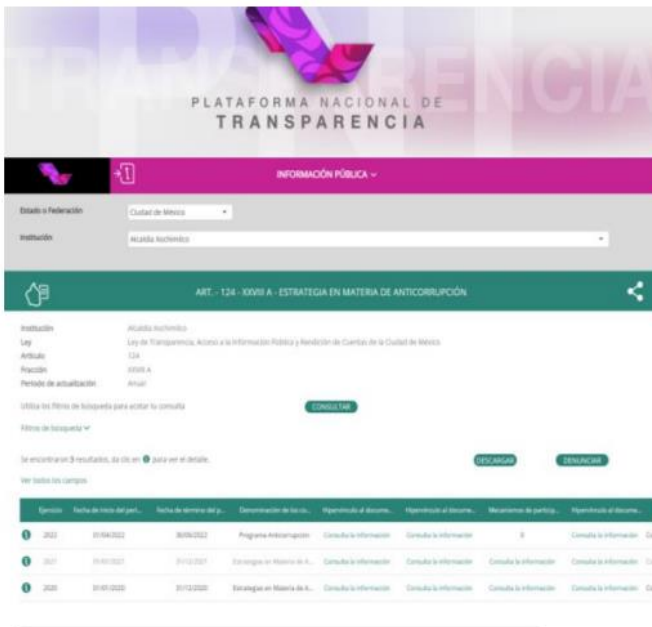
TRANSPARENCIA

PLATAFORMA NACIONAL DE TRANSPARENCIA

INFORMACIÓN PÚBLICA ⌄

Estado o Federación | Ciudad de México

Institución | Alcaldía Xochimilco

ART. - 124 - XXVIII A - ESTRATEGIA EN MATERIA DE ANTICORRUPCIÓN

Institución | Alcaldía Xochimilco
Ley | Ley de Transparencia, Acceso a la Información Pública y Rendición de Cuentas de la Ciudad de México
Artículo | 124
Fracción | XXVIII A
Periodo de actualización | Anual

Utiliza los filtros de búsqueda para acotar tu consulta

CONSULTAR

Filtros de búsqueda ⌄

Se encontraron 3 resultados, da clic en ● para ver el detalle.

DESCARGAR

DENUNCIAR

Ver todos los campos

| | Ejercicio | Fecha de inicio del peri... | Fecha de término del p... | Denominación de los co... | Hipervínculo al docume... | Hipervínculo al docume... | Mecanismos de particip... | Hipervínculo al docume... |
|---|---|---|---|---|---|---|---|---|
| ● | 2022 | 01/04/2022 | 30/06/2022 | Programa Anticorrupción | Consulta la información | Consulta la información | 0 | Consulta la información |
| ● | 2021 | 01/01/2021 | 31/12/2021 | Estrategia en Materia de A... | Consulta la información | Consulta la información | Consulta la información | Consulta la información |
| ● | 2020 | 01/01/2020 | 31/12/2020 | Estrategias en Materia de A... | Consulta la información | Consulta la información | Consulta la información | Consulta la información |